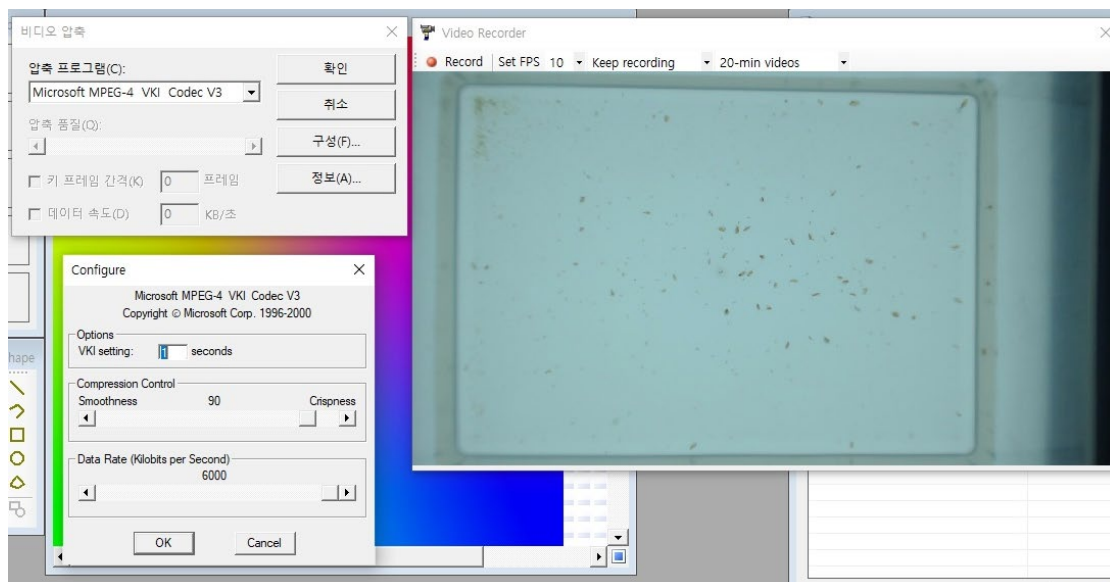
비디오 압축

압축 프로그램(C):
Microsoft MPEG-4 VKI Codec V3

압축 품질(Q):

키 프레임 간격(K) 0 프레임

데이터 속도(D) 0 KB/초

확인
취소
구성(F)...
정보(A)...

Video Recorder
Record | Set FPS 10 | Keep recording | 20-min videos

Configure
Microsoft MPEG-4 VKI Codec V3
Copyright © Microsoft Corp. 1996-2000
Options
VKI setting: 1 seconds
Compression Control
Smoothness 90 Crispness
Data Rate (Kilobits per Second)
6000
OK Cancel

hape